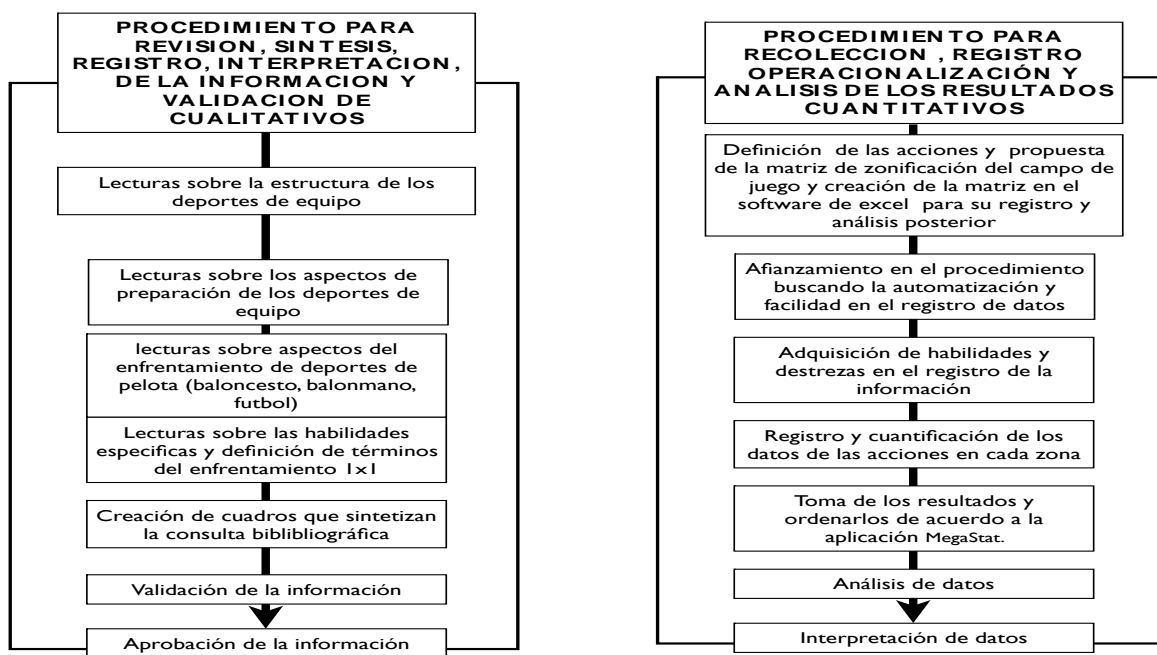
PROCEDIMIEN TO PARA REVISION, SIN TESIS, REGISTRO, INTERPRETACION, DE LA INFORMACION Y VALIDACION DE CUALITATIVOS

Lecturas sobre la estructura de los deportes de equipo

Lecturas sobre los aspectos de preparación de los deportes de equipo

lecturas sobre aspectos del enfrentamiento de deportes de pelota (baloncesto, balonmano, futbol)

Lecturas sobre las habilidades especificas y definición de términos del enfrentamiento 1x1

Creación de cuadros que sintetizan la consulta biblibliográfica

Validación de la información

Aprobación de la información

PROCEDIMIEN TO PARA RECOLECCION , REGISTRO OPERACIONALIZACIÓN Y ANALISIS DE LOS RESULTADOS CUANTITATIVOS

Definición de las acciones y propuesta de la matriz de zonificación del campo de juego y creación de la matriz en el software de excel para su registro y análisis posterior

Afianzamiento en el procedimiento buscando la automatización y facilidad en el registro de datos

Adquisición de habilidades y destrezas en el registro de la información

Registro y cuantificación de los datos de las acciones en cada zona

Toma de los resultados y ordenarlos de acuerdo a la aplicación MegaStat.

Análisis de datos

Interpretación de datos